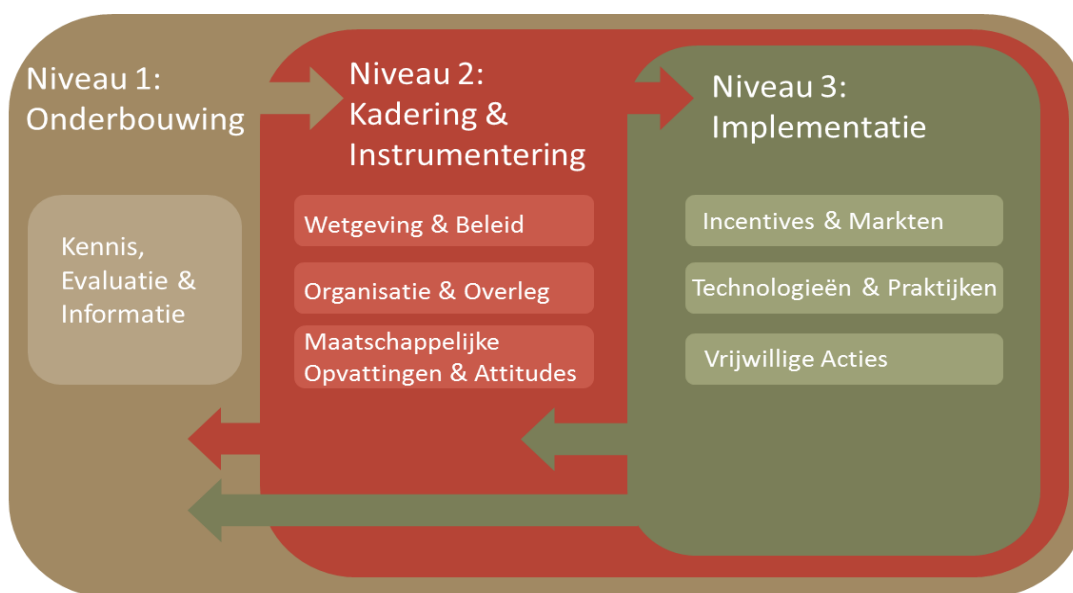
Niveau 1:
Onderbouwing

Kennis, Evaluatie & Informatie

Niveau 2:
Kadering & Instrumentering

Wetgeving & Beleid

Organisatie & Overleg

Maatschappelijke Opvattingen & Attitudes

Niveau 3:
Implementatie

Incentives & Markten

Technologieën & Praktijken

Vrijwillige Acties